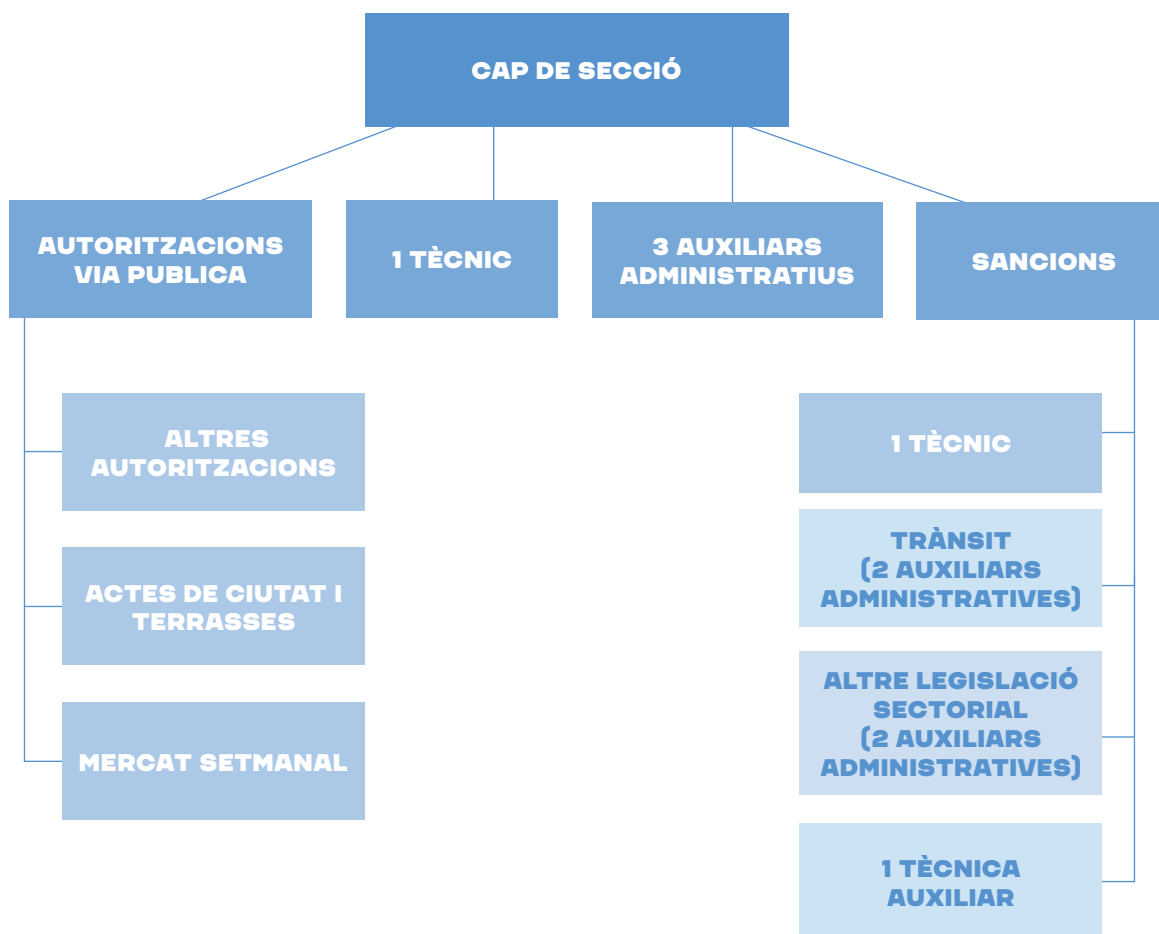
CAP DE SECCIÓ

AUTORITZACIONS VIA PUBLICA

1 TÈCNIC

3 AUXILIARS ADMINISTRATIUS

SANCIONS

ALTRES AUTORITZACIONS

ACTES DE CIUTAT I TERRASSES

MERCAT SETMANAL

1 TÈCNIC

TRÀNSIT (2 AUXILIARS ADMINISTRATIVES)

ALTRE LEGISLACIÓ SECTORIAL (2 AUXILIARS ADMINISTRATIVES)

1 TÈCNICA AUXILIAR